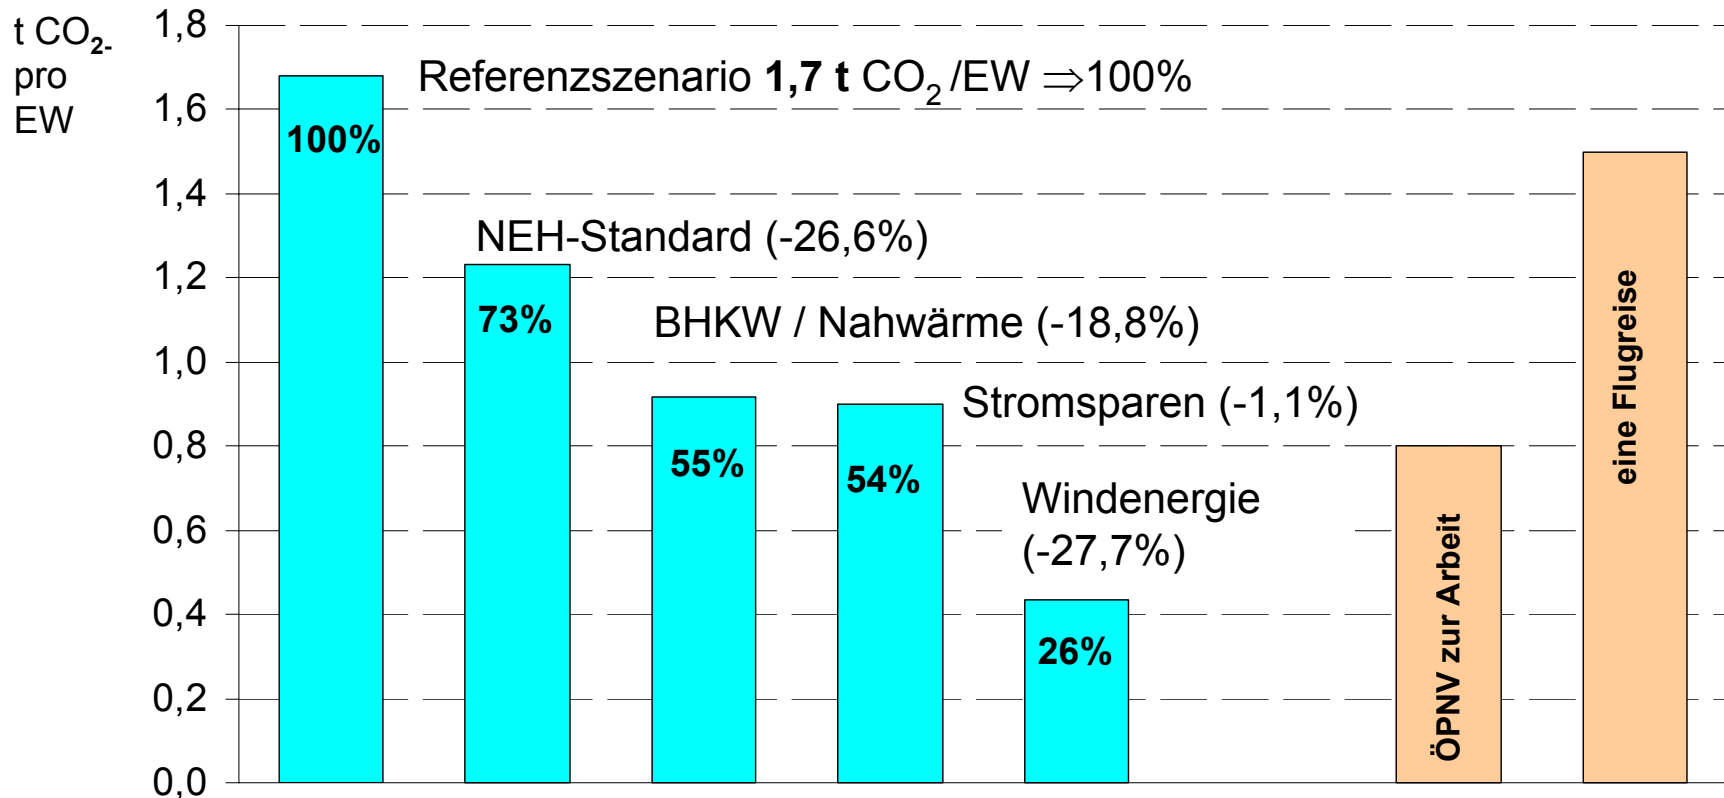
t $CO_2$- pro EW

1,8
1,6
1,4
1,2
1,0
0,8
0,6
0,4
0,2
0,0

Referenzszenario **1,7 t** $CO_2$ /EW $\Rightarrow$100%

100%

NEH-Standard (-26,6%)

73%

BHKW / Nahwärme (-18,8%)

55%

Stromsparen (-1,1%)

54%

Windenergie (-27,7%)

26%

ÖPNV zur Arbeit

eine Flugreise